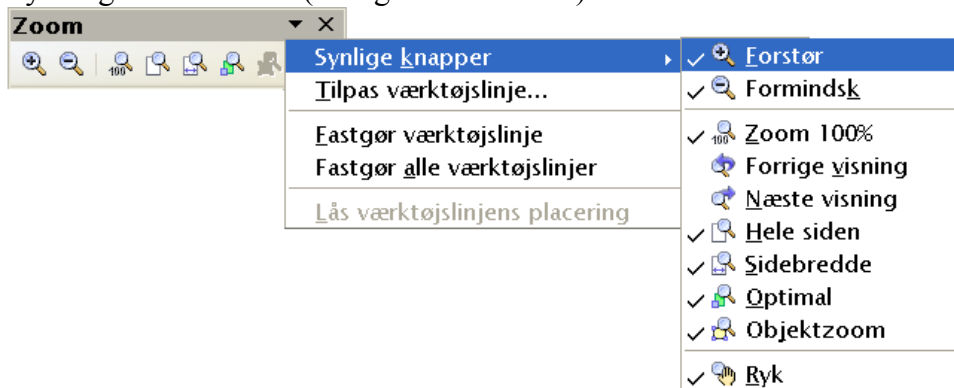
Zoom

Synlige knapper
Tilpas værktøjslinje...
Fastgør værktøjslinje
Fastgør alle værktøjslinjer
Lås værktøjslinjens placering

✓ Forstør
✓ Formindsk
✓ Zoom 100%
Forrige visning
Næste visning
✓ Hele siden
✓ Sidebredde
✓ Optimal
✓ Objektzoom
✓ Ryk